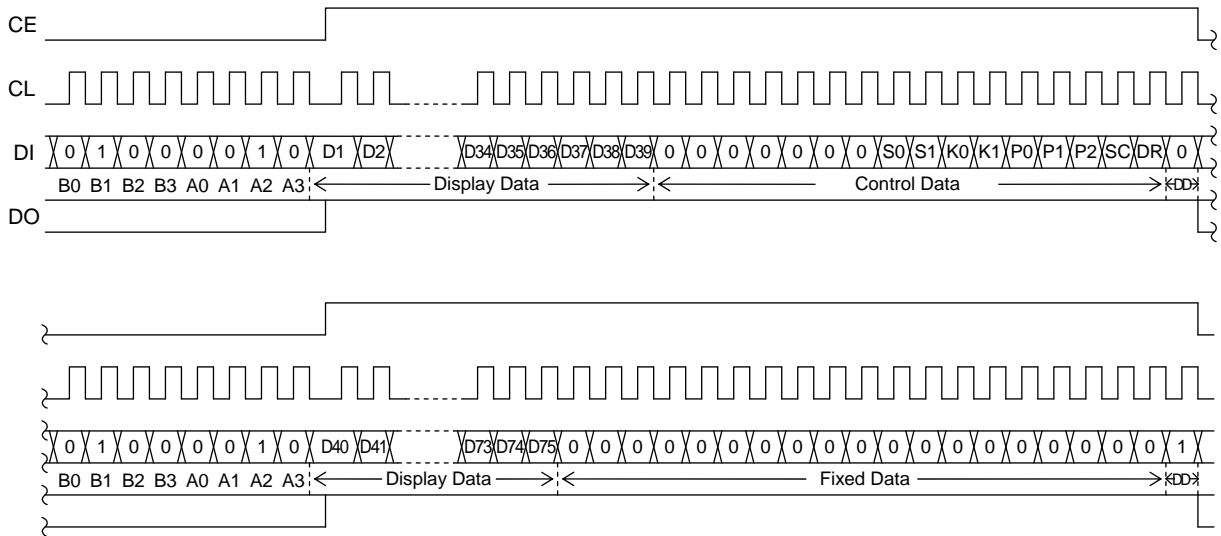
CE

CL

DI 0 1 0 0 0 0 1 0 D1 D2 D34 D35 D36 D37 D38 D39 0 0 0 0 0 0 0 S0 S1 K0 K1 P0 P1 P2 SC DR 0

B0 B1 B2 B3 A0 A1 A2 A3 Display Data Control Data DD

DO

0 1 0 0 0 0 1 0 D40 D41 D73 D74 D75 0 0 0 0 0 0 0 0 0 0 0 0 0 0 0 0 0 0 0 1

B0 B1 B2 B3 A0 A1 A2 A3 Display Data Fixed Data DD